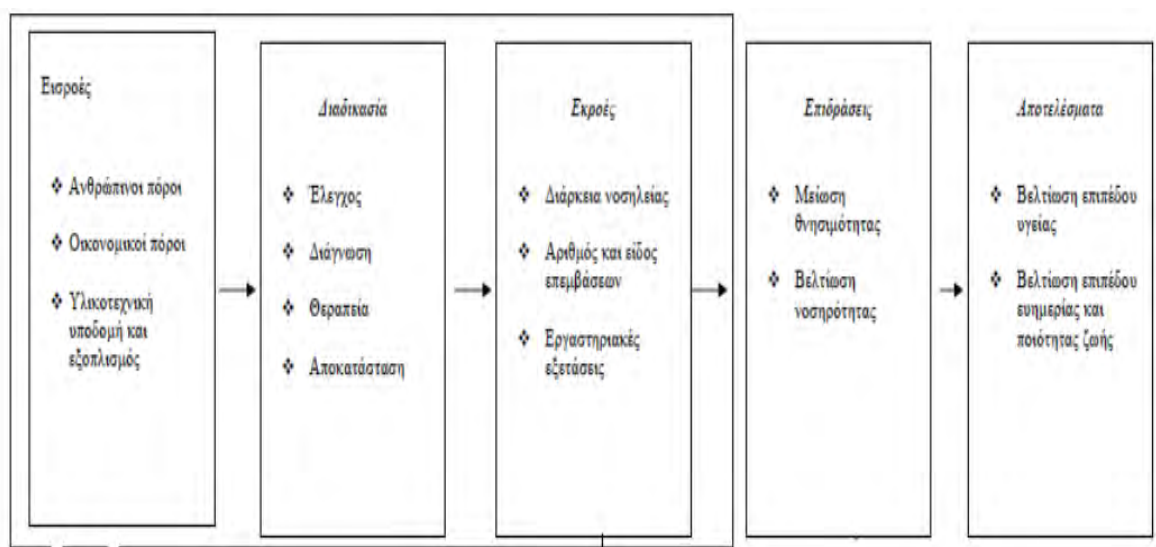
Εισροές

❖ Ανθρώπινοι πόροι

❖ Οικονομικοί πόροι

❖ Υλικοτεχνική υποδομή και εξοπλισμός

Διαδικασία

❖ Έλεγχος

❖ Διάγνωση

❖ Θεραπεία

❖ Αποκατάσταση

Εκροές

❖ Διάρκεια νοσηλείας

❖ Αριθμός και είδος επεμβάσεων

❖ Εργαστηριακές εξετάσεις

Επιδράσεις

❖ Μείωση θνησιμότητας

❖ Βελτίωση νοσηρότητας

Αποτελέσματα

❖ Βελτίωση επιπέδου υγείας

❖ Βελτίωση επιπέδου ευημερίας και ποιότητας ζωής